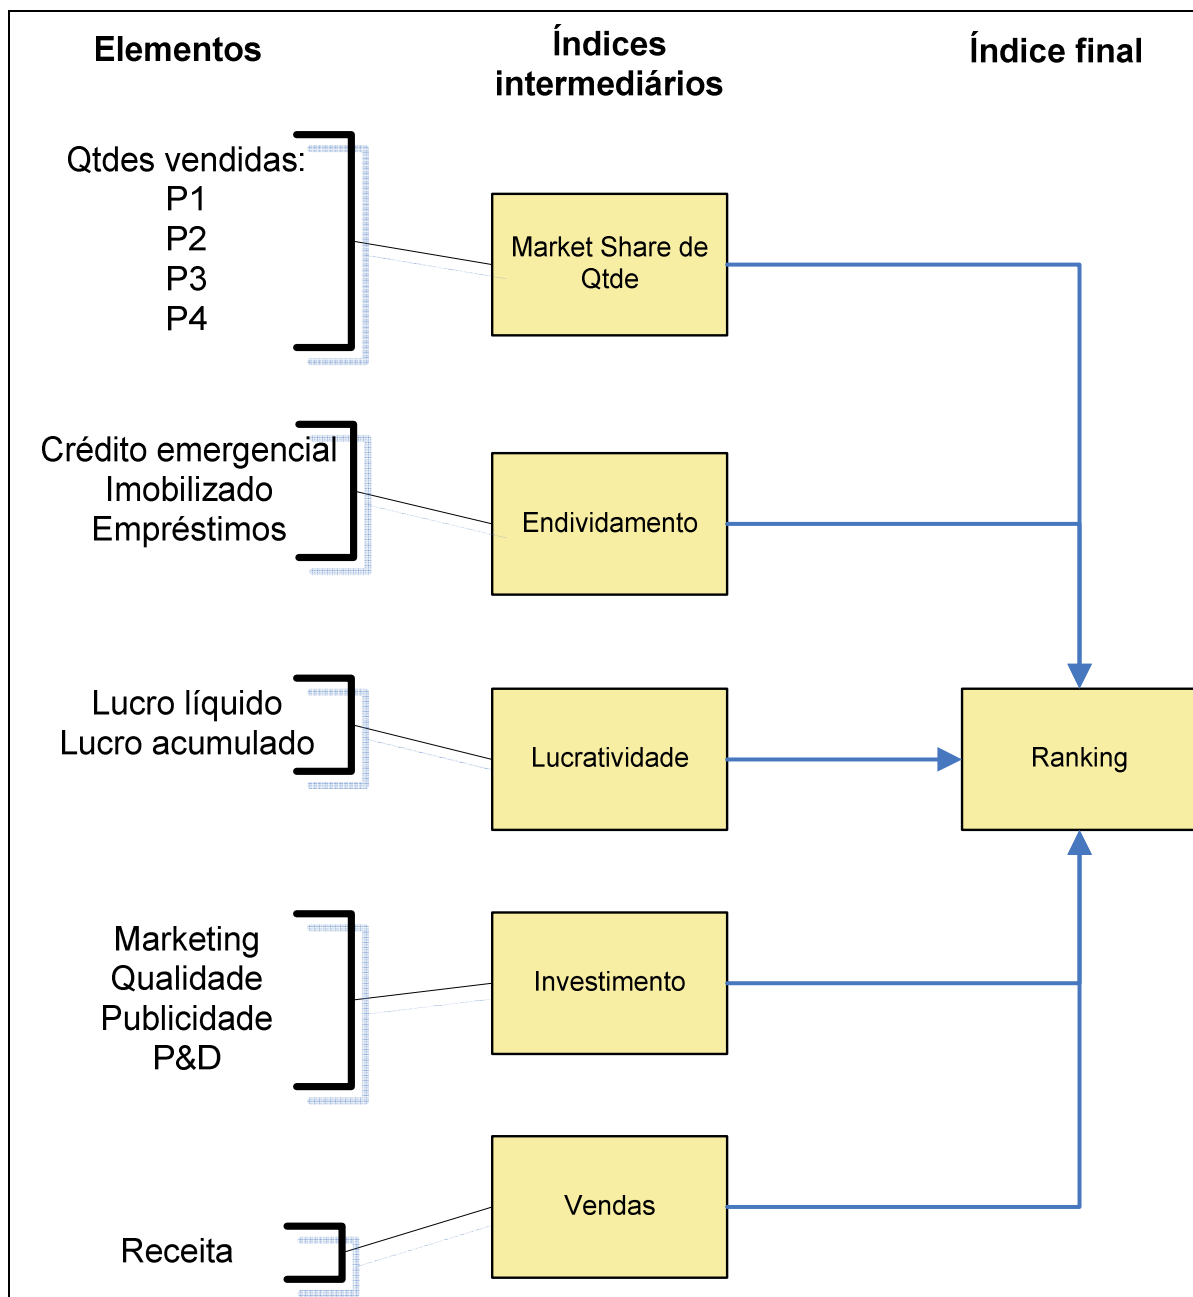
Elementos

Índices intermediários

Índice final

Qtdes vendidas:
P1
P2
P3
P4

Market Share de Qtde

Crédito emergencial
Imobilizado
Empréstimos

Endividamento

Lucro líquido
Lucro acumulado

Lucratividade

Ranking

Marketing
Qualidade
Publicidade
P&D

Investimento

Vendas

Receita